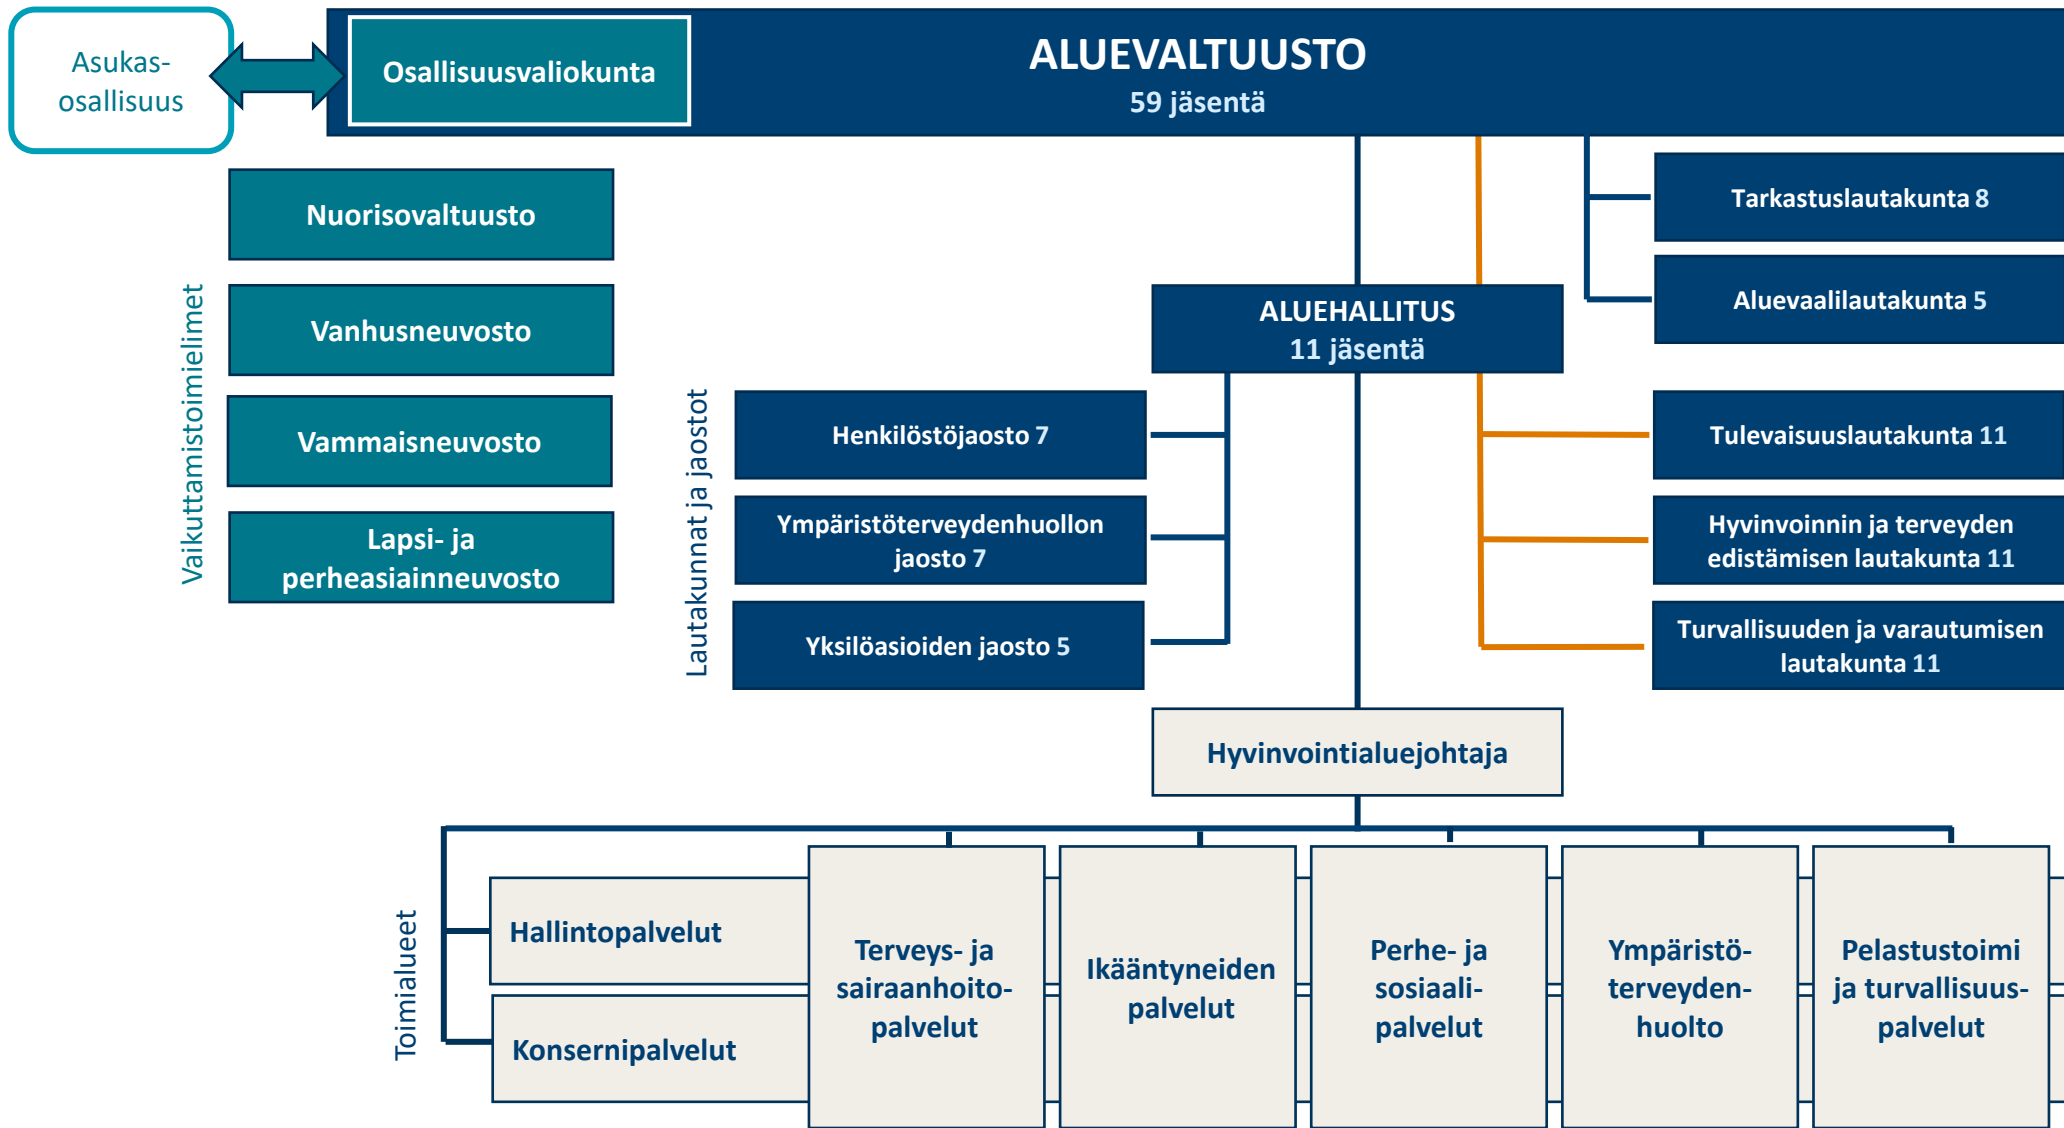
Asukas-osallisuus

Osallisuusvaliokunta

ALUEVALTUUSTO
59 jäsentä

Vaikuttamistoimielimet

Nuorisovaltuusto

Vanhusneuvosto

Vammaisneuvosto

Lapsi- ja perheasiainneuvosto

Tarkastuslautakunta 8

Aluevaalilautakunta 5

ALUEHALLITUS
11 jäsentä

Lautakunnat ja jaostot

Henkilöstöjaosto 7

Ympäristöterveydenhuollon jaosto 7

Yksilöasioiden jaosto 5

Tulevaisuuslautakunta 11

Hyvinvoinnin ja terveyden edistämisen lautakunta 11

Turvallisuuden ja varautumisen lautakunta 11

Hyvinvointialuejohtaja

Toimialueet

Hallintopalvelut

Konsernipalvelut

Terveys- ja sairaanhoito-palvelut

Ikääntyneiden palvelut

Perhe- ja sosiaali-palvelut

Ympäristö-terveyden-huolto

Pelastustoimi ja turvallisuus-palvelut